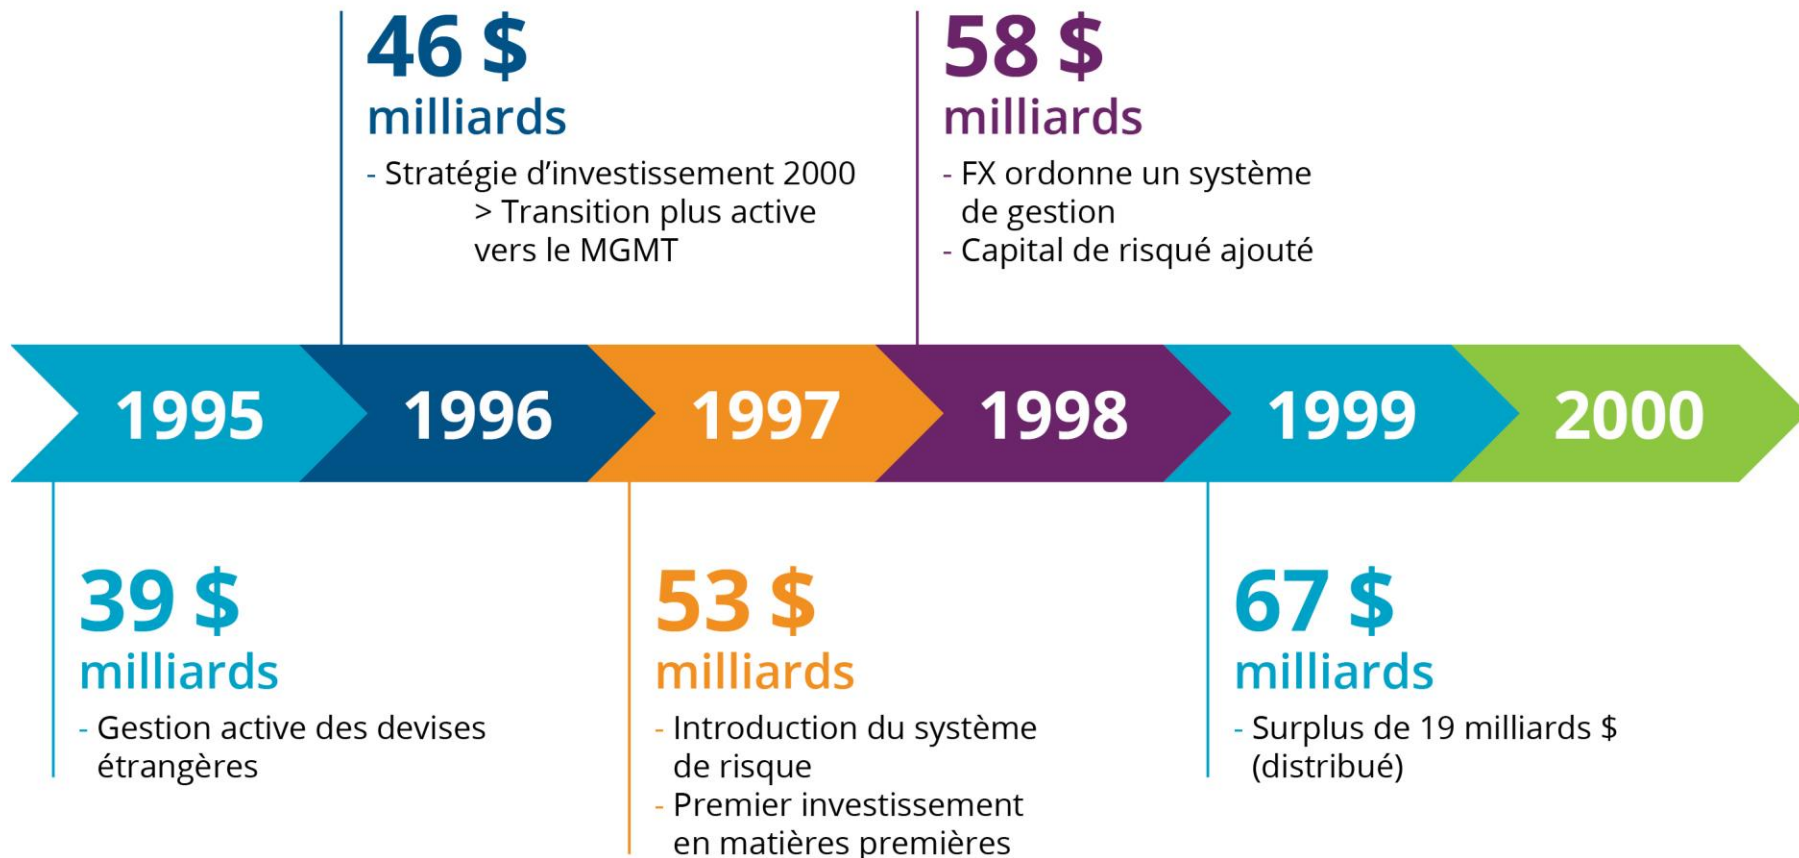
46 $
milliards
- Stratégie d'investissement 2000
> Transition plus active vers le MGMT

58 $
milliards
- FX ordonne un système de gestion
- Capital de risqué ajouté

1995 1996 1997 1998 1999 2000

39 $
milliards
- Gestion active des devises étrangères

53 $
milliards
- Introduction du système de risque
- Premier investissement en matières premières

67 $
milliards
- Surplus de 19 milliards $ (distribué)